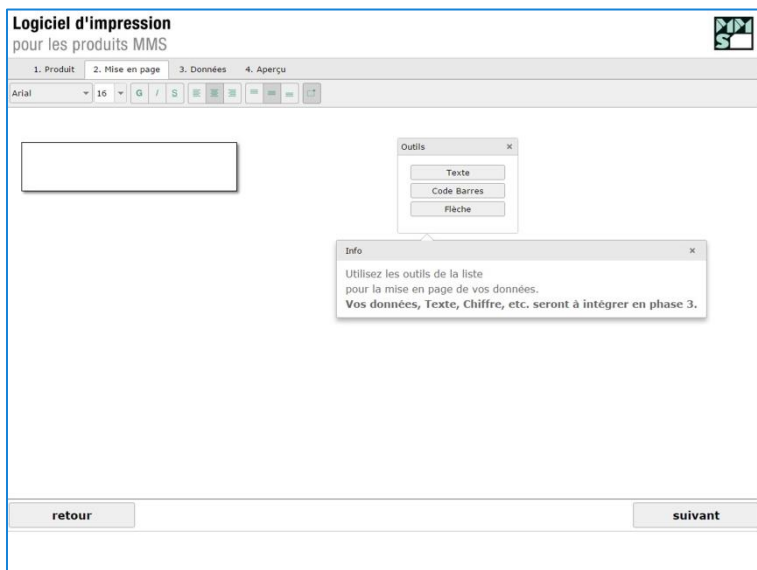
Logiciel d'impression
pour les produits MMS

1. Produit
2. Mise en page
3. Données
4. Aperçu

Arial
16
G
I
S

Outils
×
Texte
Code Barres
Flèche

Info
×
Utilisez les outils de la liste
pour la mise en page de vos données.
**Vos données, Texte, Chiffre, etc. seront à intégrer en phase 3.**

retour
suivant